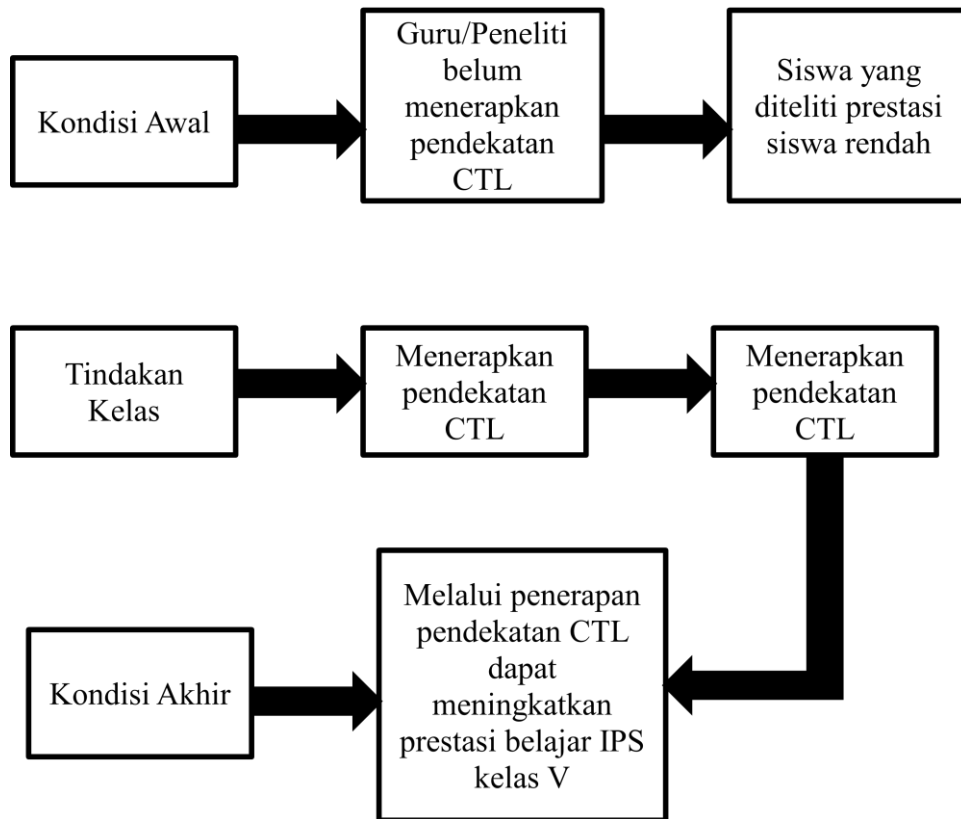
Kondisi Awal

Guru/Peneliti belum menerapkan pendekatan CTL

Siswa yang diteliti prestasi siswa rendah

Tindakan Kelas

Menerapkan pendekatan CTL

Menerapkan pendekatan CTL

Kondisi Akhir

Melalui penerapan pendekatan CTL dapat meningkatkan prestasi belajar IPS kelas V